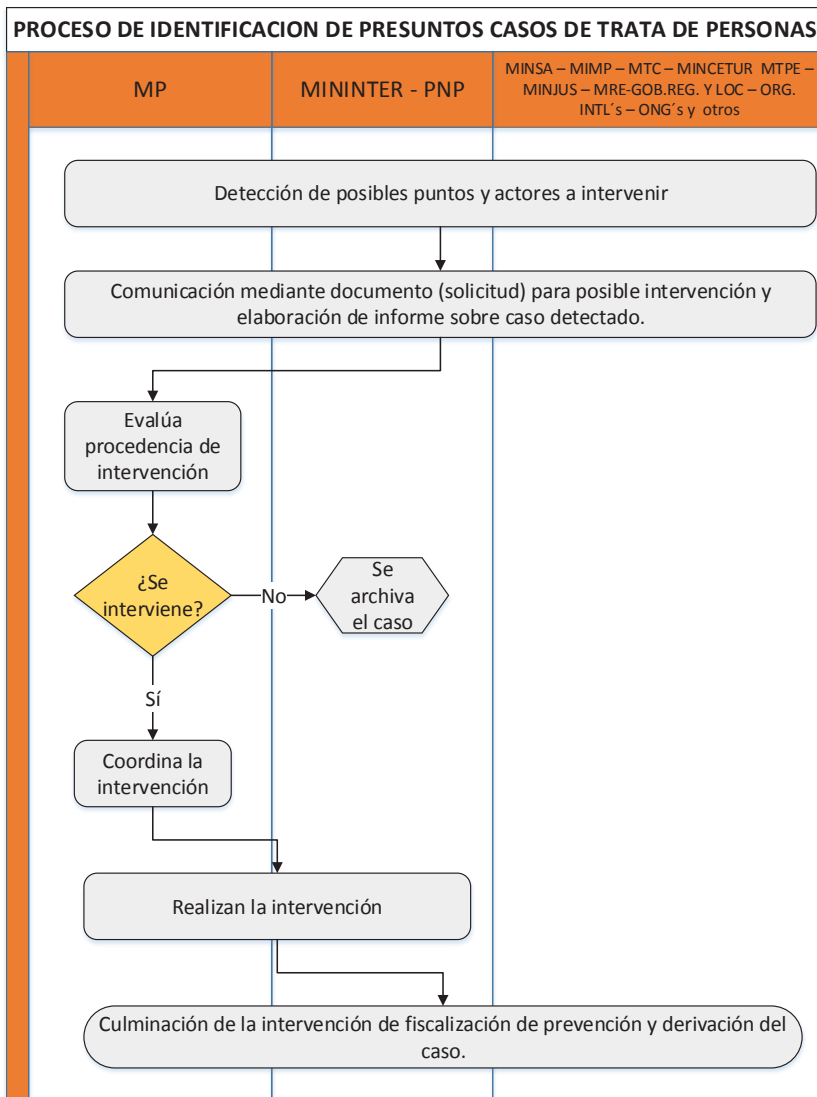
PROCESO DE IDENTIFICACION DE PRESUNTOS CASOS DE TRATA DE PERSONAS

MP

MININTER - PNP

MINSA – MIMP – MTC – MINCETUR MTPE – MINJUS – MRE-GOB.REG. Y LOC – ORG. INTL´s – ONG´s y otros

Detección de posibles puntos y actores a intervenir

Comunicación mediante documento (solicitud) para posible intervención y elaboración de informe sobre caso detectado.

Evalúa procedencia de intervención

¿Se interviene?

No

Se archiva el caso

Sí

Coordina la intervención

Realizan la intervención

Culminación de la intervención de fiscalización de prevención y derivación del caso.